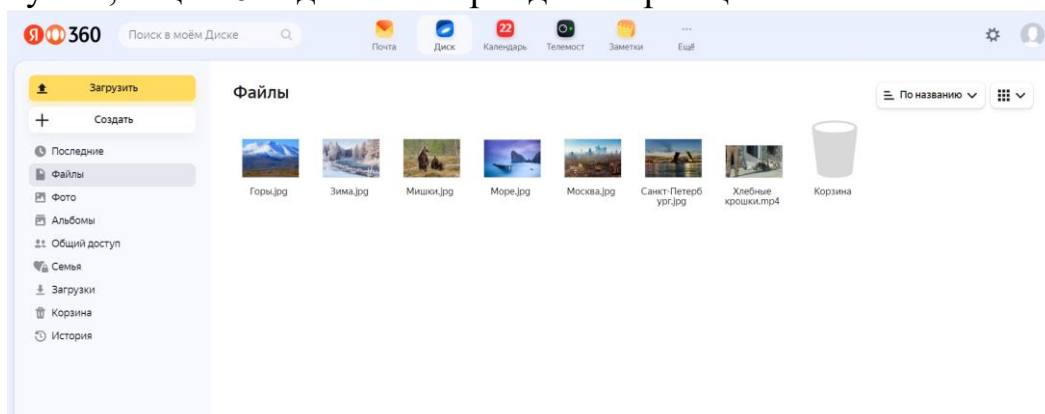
360 Поиск в моём Диске

Почта Диск 22 Календарь Телемост Заметки Ещё

Загрузить
Создать
Последние
Файлы
Фото
Альбомы
Общий доступ
Семья
Загрузки
Корзина
История

Файлы

По названию

Горы.jpg Зима.jpg Мишки.jpg Море.jpg Москва.jpg Санкт-Петербург.jpg Хлебные крошки.mp4 Корзина